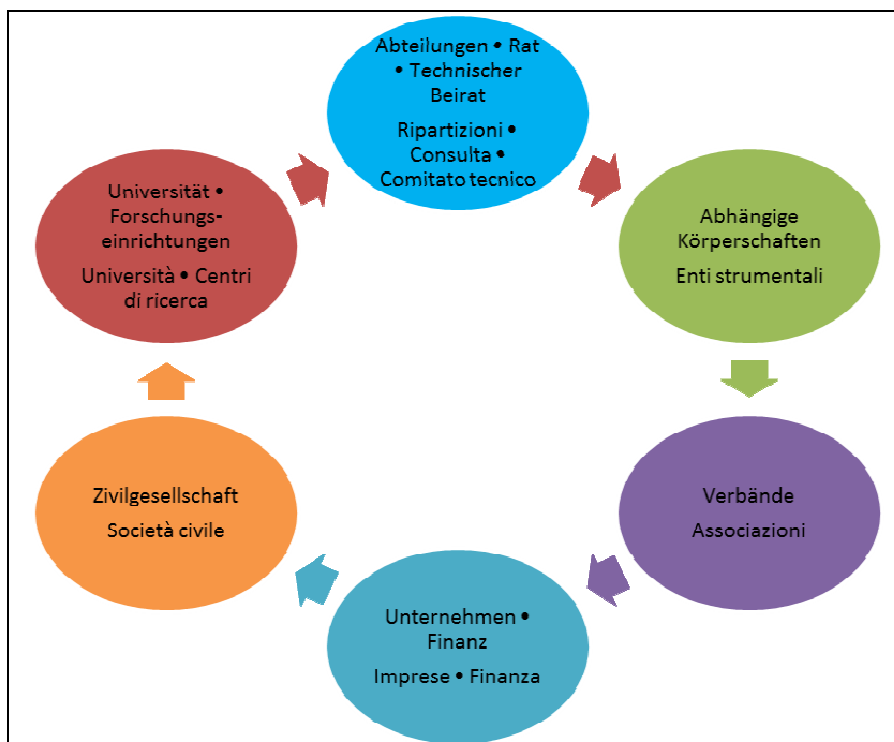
Abteilungen • Rat • Technischer Beirat

Ripartizioni • Consulta • Comitato tecnico

Abhängige Körperschaften

Enti strumentali

Verbände

Associazioni

Unternehmen • Finanz

Imprese • Finanza

Zivilgesellschaft

Società civile

Universität • Forschungseinrichtungen

Università • Centri di ricerca